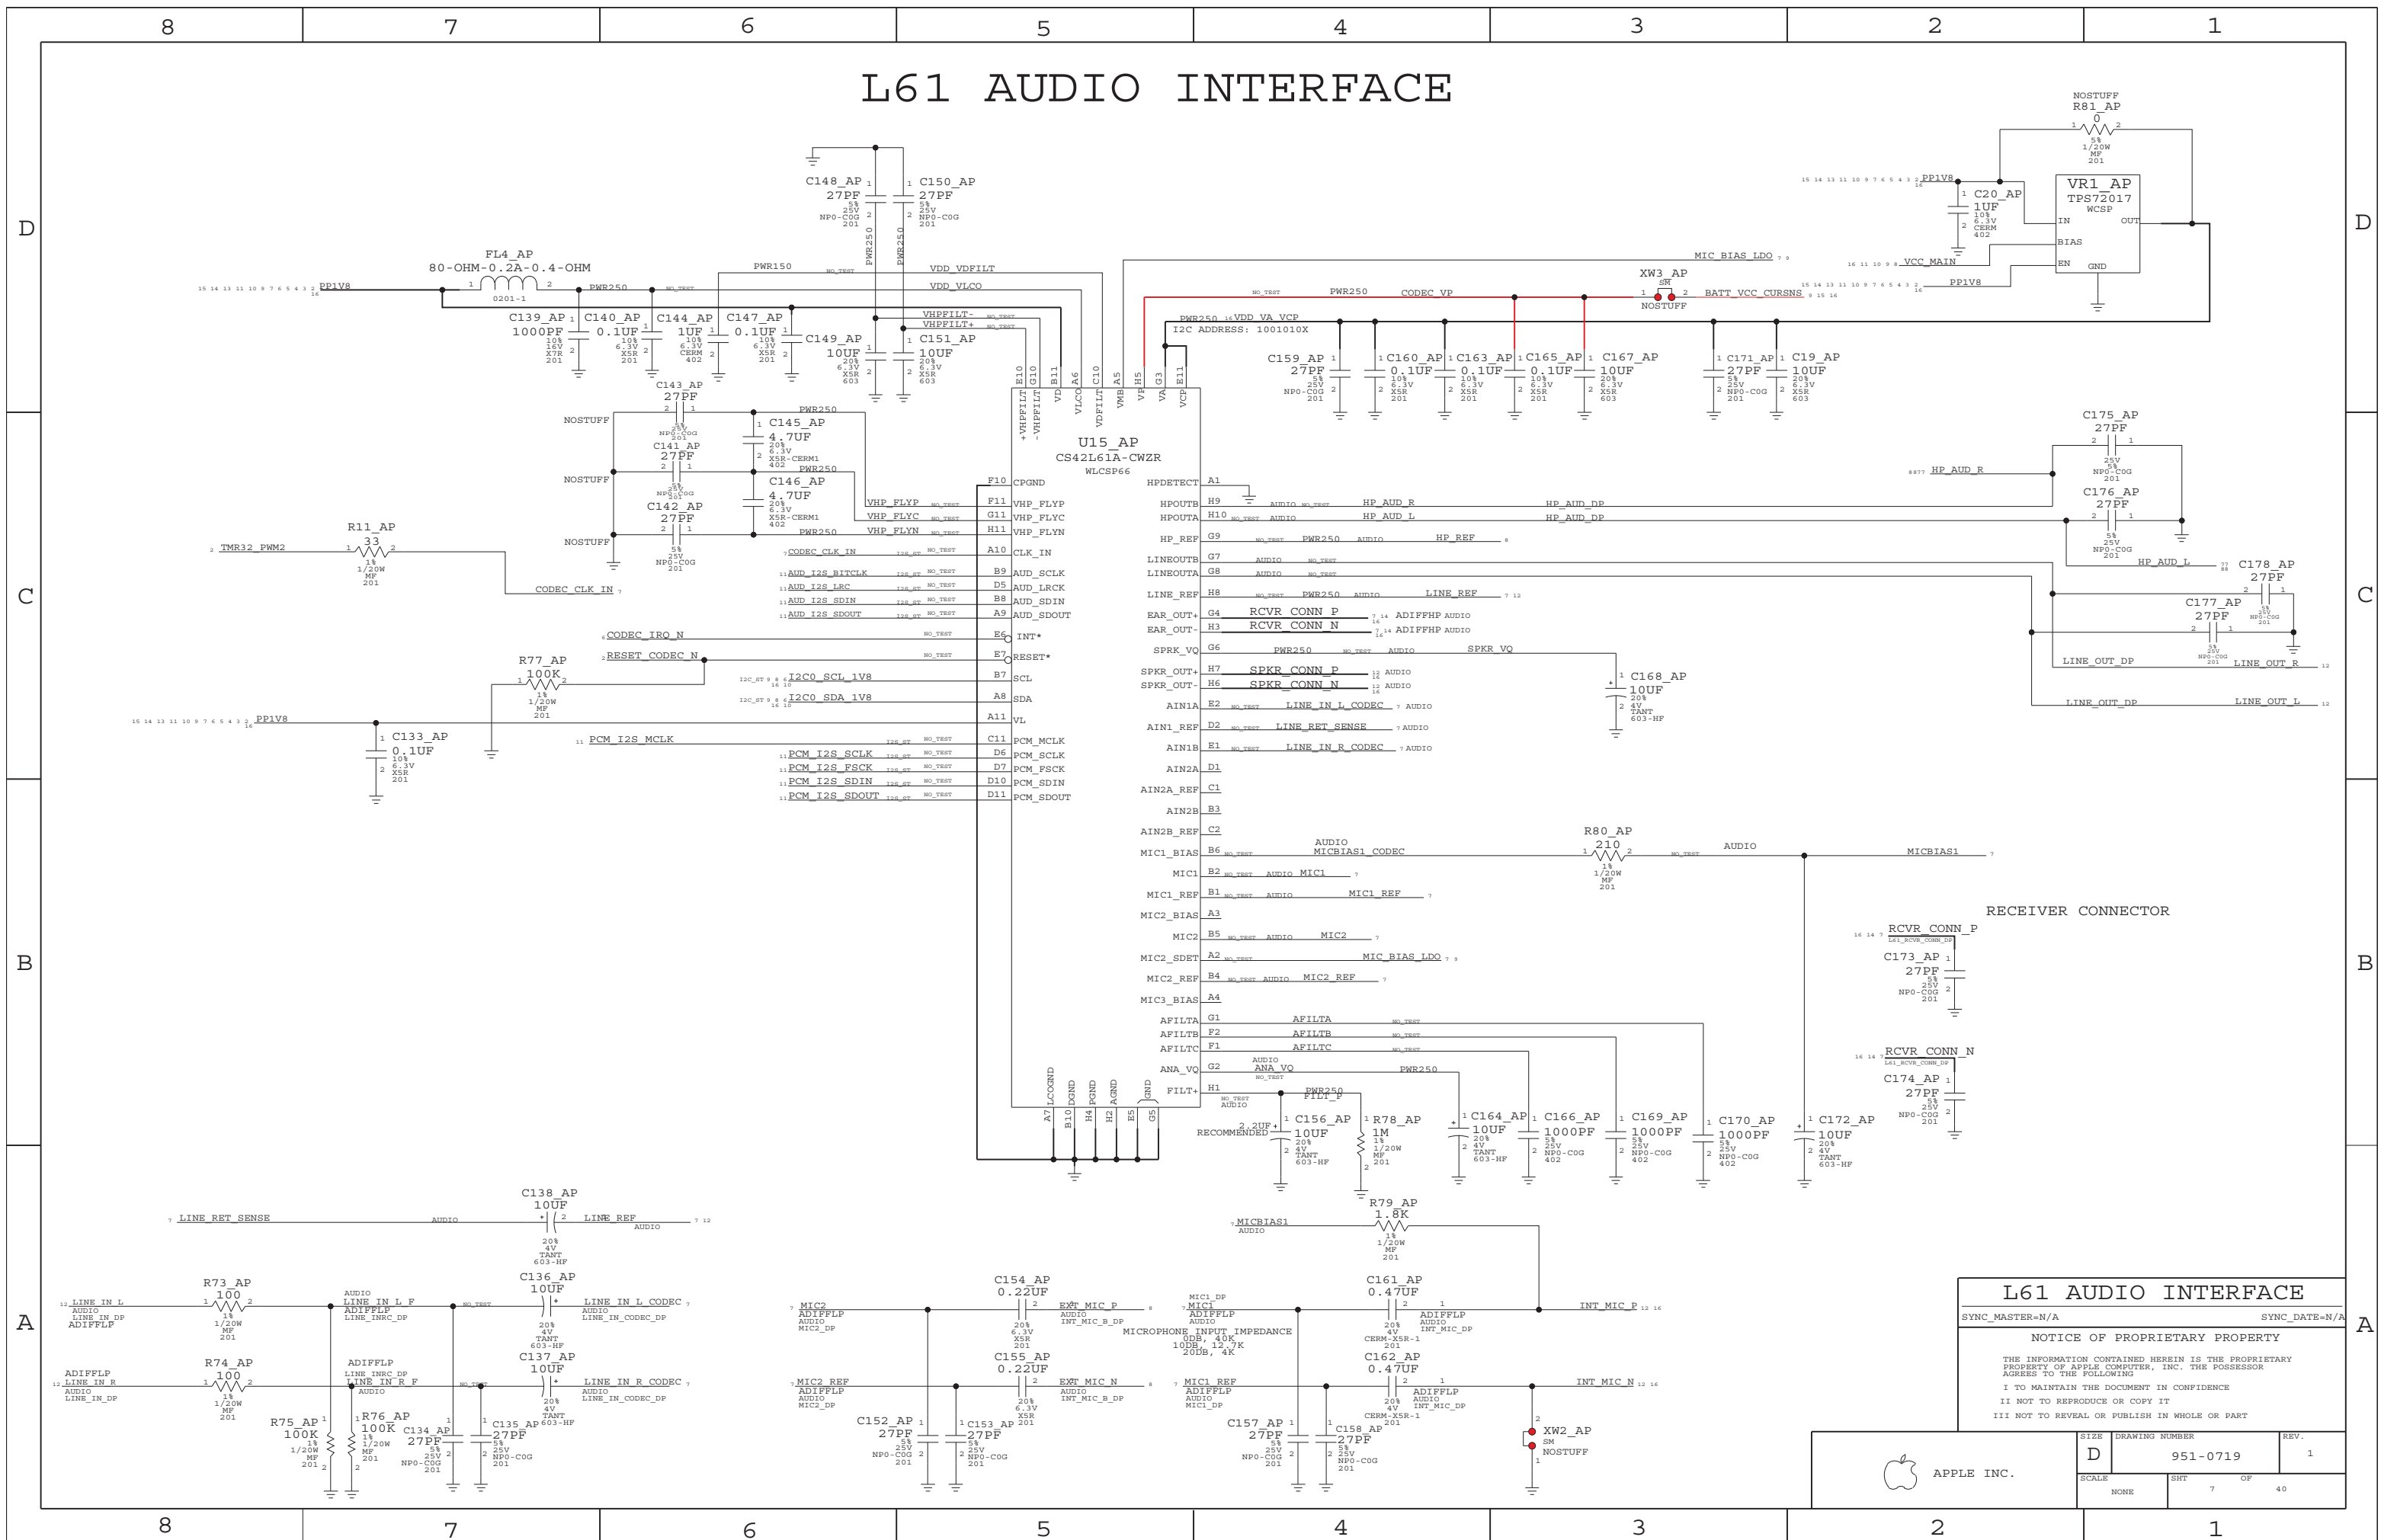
8 7 6 5 4 3 2 1

D C B A

L61 AUDIO INTERFACE

NOSTUFF
R81_AP
0
5%
1/20W
MF
201

PP1V8

C20_AP
1UF
10%
6.3V
CERM
402

VR1_AP
TPS72017
WCSP
IN
OUT
BIAS
EN
GND

MIC_BIAS_LDO
VCC_MAIN
PP1V8

XW3_AP
SM
NOSTUFF
BATT_VCC_CURSNS

C148_AP
27PF
5%
25V
NP0-C0G
201

C150_AP
27PF
5%
25V
NP0-C0G
201

FL4_AP
80-OHM-0.2A-0.4-OHM
0201-1

PP1V8
PWR250
PWR150
VDD_VDFILT
VDD_VLCO
VHPFILT-
VHPFILT+
PWR250
CODEC_VP
PWR250 VDD_VA_VCP
I2C ADDRESS: 1001010X

C139_AP
1000PF
10%
16V
X7R
201

C140_AP
0.1UF
10%
6.3V
X5R
201

C144_AP
1UF
10%
6.3V
CERM
402

C147_AP
0.1UF
10%
6.3V
X5R
201

C149_AP
10UF
20%
6.3V
X5R
603

C151_AP
10UF
20%
6.3V
X5R
603

C159_AP
27PF
5%
25V
NP0-C0G
201

C160_AP
0.1UF
10%
6.3V
X5R
201

C163_AP
0.1UF
10%
6.3V
X5R
201

C165_AP
0.1UF
10%
6.3V
X5R
201

C167_AP
10UF
20%
6.3V
X5R
603

C171_AP
27PF
5%
25V
NP0-C0G
201

C19_AP
10UF
20%
6.3V
X5R
603

C143_AP
27PF
NOSTUFF
C141_AP
27PF
NOSTUFF
C142_AP
27PF
NOSTUFF

C145_AP
4.7UF
20%
6.3V
X5R-CERM1
402

C146_AP
4.7UF
20%
6.3V
X5R-CERM1
402

U15_AP
CS42L61A-CWZR
WLCSP66

R11_AP
33
1%
1/20W
MF
201

TMR32_PWM2
CODEC_CLK_IN

CPGND
VHP_FLYP
VHP_FLYC
VHP_FLYN
CLK_IN
AUD_SCLK
AUD_LRCK
AUD_SDIN
AUD_SDOUT
INT*
RESET*
SCL
SDA
VL
PCM_MCLK
PCM_SCLK
PCM_FSCK
PCM_SDIN
PCM_SDOUT

AUD_I2S_BITCLK
AUD_I2S_LRC
AUD_I2S_SDIN
AUD_I2S_SDOUT
CODEC_IRQ_N
RESET_CODEC_N
I2C0_SCL_1V8
I2C0_SDA_1V8
PCM_I2S_MCLK
PCM_I2S_SCLK
PCM_I2S_FSCK
PCM_I2S_SDIN
PCM_I2S_SDOUT

R77_AP
100K
1%
1/20W
MF
201

PP1V8

C133_AP
0.1UF
10%
6.3V
X5R
201

HPDETECT
HPOUTB
HPOUTA
HP_REF
LINEOUTB
LINEOUTA
LINE_REF
EAR_OUT+
EAR_OUT-
SPKR_VQ
SPKR_OUT+
SPKR_OUT-
AIN1A
AIN1_REF
AIN1B
AIN2A
AIN2A_REF
AIN2B
AIN2B_REF
MIC1_BIAS
MIC1
MIC1_REF
MIC2_BIAS
MIC2
MIC2_SDET
MIC2_REF
MIC3_BIAS
AFILTA
AFILTB
AFILTC
ANA_VQ
FILT+

HP_AUD_R
HP_AUD_L
HP_AUD_DP
HP_AUD_DP
HP_REF
LINE_REF
RCVR_CONN_P
RCVR_CONN_N
ADIFFHP AUDIO
ADIFFHP AUDIO
SPKR_VQ
SPKR_CONN_P
SPKR_CONN_N
LINE_IN_L_CODEC
LINE_RET_SENSE
LINE_IN_R_CODEC
AUDIO
MICBIAS1_CODEC
MIC1
MIC1_REF
MIC2
MIC_BIAS_LDO
MIC2_REF
AFILTA
AFILTB
AFILTC
ANA_VQ
FILT_P

C175_AP
27PF
25V
5%
NP0-C0G
201
HP_AUD_R

C176_AP
27PF
5%
25V
NP0-C0G
201
HP_AUD_L

C178_AP
27PF
C177_AP
27PF
LINE_OUT_DP
LINE_OUT_R
LINE_OUT_DP
LINE_OUT_L

C168_AP
10UF
20%
4V
TANT
603-HF

R80_AP
210
1%
1/20W
MF
201
MICBIAS1

RECEIVER CONNECTOR
RCVR_CONN_P
C173_AP
27PF
5%
25V
NP0-C0G
201
RCVR_CONN_N
C174_AP
27PF
5%
25V
NP0-C0G
201

LCGND DGND PGND AGND GND

2.2UF RECOMMENDED
C156_AP
10UF
20%
4V
TANT
603-HF

R78_AP
1M
1%
1/20W
MF
201

C164_AP
10UF
20%
4V
TANT
603-HF

C166_AP
1000PF
5%
25V
NP0-C0G
402

C169_AP
1000PF
5%
25V
NP0-C0G
402

C170_AP
1000PF
5%
25V
NP0-C0G
402

C172_AP
10UF
20%
4V
TANT
603-HF

C138_AP
10UF
20%
4V
TANT
603-HF
LINE_RET_SENSE
LINE_REF

R79_AP
1.8K
1%
1/20W
MF
201
MICBIAS1

R73_AP
100
1%
1/20W
MF
201
LINE_IN_L
LINE_IN_DP
ADIFFLP
LINE_IN_L_F
ADIFFLP
LINE_INRC_DP

C136_AP
10UF
20%
4V
TANT
603-HF
LINE_IN_L_CODEC
LINE_IN_CODEC_DP

R74_AP
100
1%
1/20W
MF
201
ADIFFLP
LINE_IN_R
LINE_IN_DP
LINE_INRC_DP
LINE_IN_R_F

C137_AP
10UF
20%
4V
TANT
603-HF
LINE_IN_R_CODEC
LINE_IN_CODEC_DP

R75_AP
100K
1%
1/20W
MF
201

R76_AP
100K
1%
1/20W
MF
201

C134_AP
27PF
5%
25V
NP0-C0G
201

C135_AP
27PF
5%
25V
NP0-C0G
201

MIC2
ADIFFLP
MIC2_DP
C154_AP
0.22UF
20%
6.3V
X5R
201
EXT_MIC_P
INT_MIC_B_DP

MIC2_REF
ADIFFLP
MIC2_DP
C155_AP
0.22UF
20%
6.3V
X5R
201
EXT_MIC_N
INT_MIC_B_DP

C152_AP
27PF
5%
25V
NP0-C0G
201

C153_AP
27PF
5%
25V
NP0-C0G
201

MIC1_DP
MIC1
ADIFFLP
MICROPHONE INPUT IMPEDANCE
0DB, 40K
10DB, 12.7K
20DB, 4K

C161_AP
0.47UF
20%
4V
CERM-X5R-1
201
ADIFFLP
INT_MIC_DP
INT_MIC_P

MIC1_REF
ADIFFLP
MIC1_DP
C162_AP
0.47UF
20%
4V
CERM-X5R-1
201
ADIFFLP
INT_MIC_DP
INT_MIC_N

C157_AP
27PF
5%
25V
NP0-C0G
201

C158_AP
27PF
5%
25V
NP0-C0G
201

XW2_AP
SM
NOSTUFF

L61 AUDIO INTERFACE
SYNC_MASTER=N/A
SYNC_DATE=N/A
NOTICE OF PROPRIETARY PROPERTY
THE INFORMATION CONTAINED HEREIN IS THE PROPRIETARY PROPERTY OF APPLE COMPUTER, INC. THE POSSESSOR AGREES TO THE FOLLOWING
I TO MAINTAIN THE DOCUMENT IN CONFIDENCE
II NOT TO REPRODUCE OR COPY IT
III NOT TO REVEAL OR PUBLISH IN WHOLE OR PART
APPLE INC.
SIZE D
DRAWING NUMBER 951-0719
REV. 1
SCALE NONE
SHT 7 OF 40